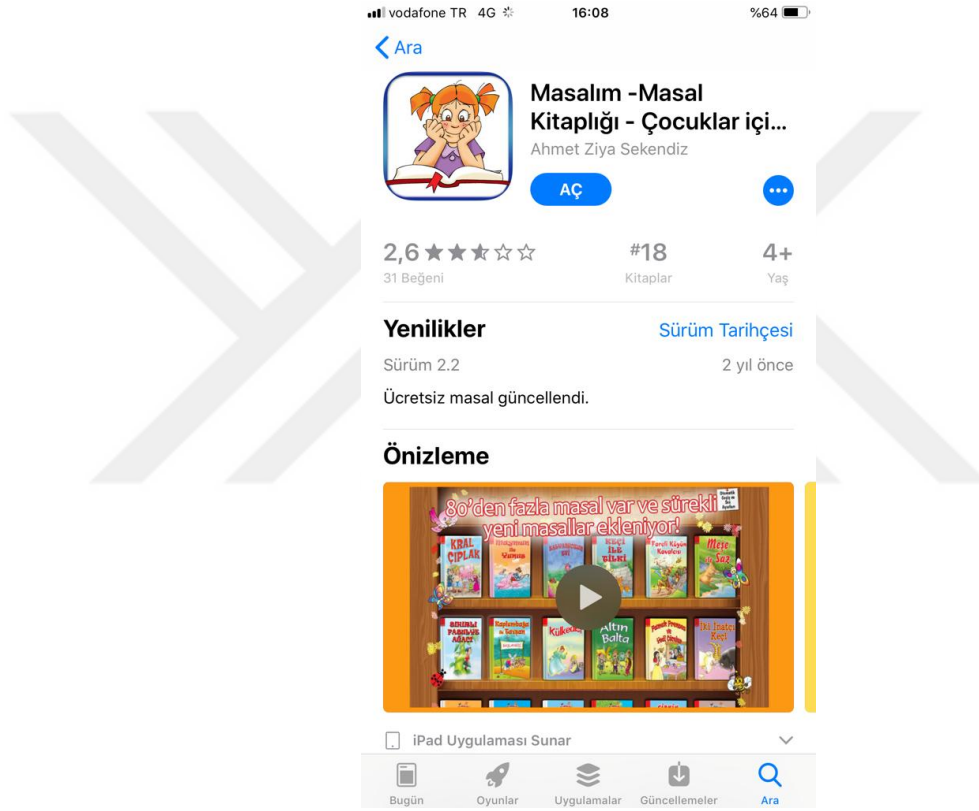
vodafone TR 4G 16:08 %64

Ara

Masalım -Masal Kitaplığı - Çocuklar içi...
Ahmet Ziya Sekendiz
AÇ

2,6 ★★★☆☆
31 Beğeni

#18
Kitaplar

4+
Yaş

Yenilikler
Sürüm Tarihçesi
Sürüm 2.2
2 yıl önce
Ücretsiz masal güncellendi.

Önizleme

80'den fazla masal var ve sürekli yeni masallar ekleniyor!

KRAL ÇIPLAK
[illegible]
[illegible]
KEÇİ İLE TİLKİ
Tarçil Kuşun Kavalcı
Mese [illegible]
SİHİRLİ PARILTI AĞACI
Kaplumbağa ile Tavşan
Külkedisi
Altın Balta
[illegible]
İki İnatçı Keçi

iPad Uygulaması Sunar

Bugün
Oyunlar
Uygulamalar
Güncellemeler
Ara